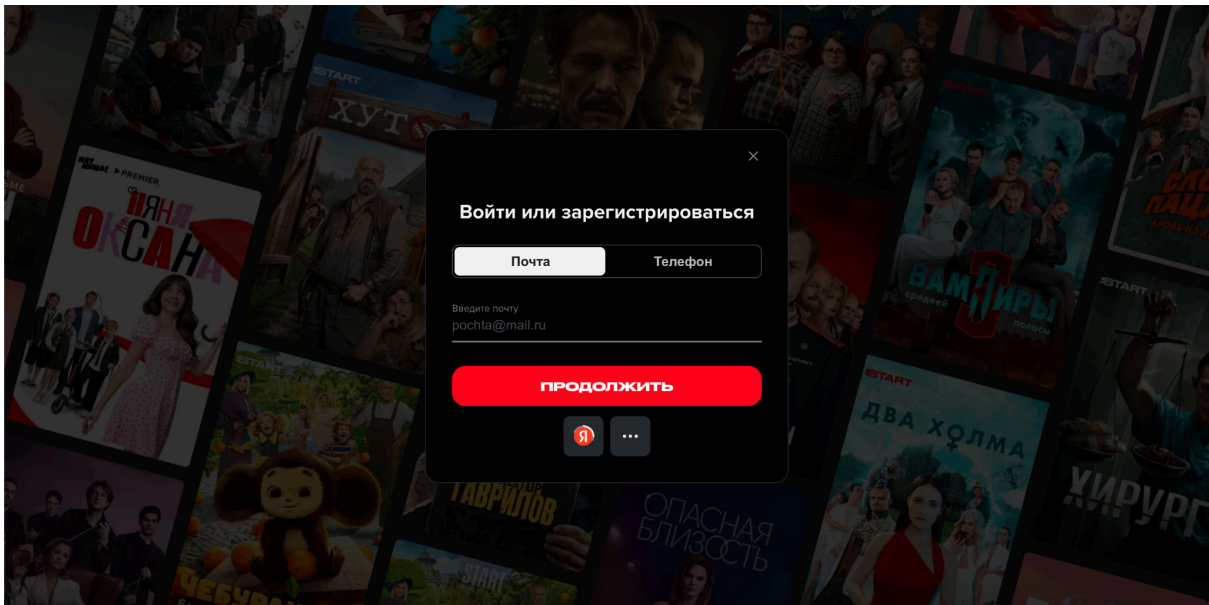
×

Войти или зарегистрироваться

Почта
Телефон

Введите почту
pochta@mail.ru

ПРОДОЛЖИТЬ

Я
...

START
ХУТОР

PREMIER
НЯНЯ ОКСАНА

ВАМПИРЫ средней полосы

START
ДВА ХОЛМА

START
ГАВРИЛОВ

ОПАСНАЯ БЛИЗОСТЬ

START
ХИРУРГ

ЧЕБУРАШКА

START

СЛОВО ПАЦАНА